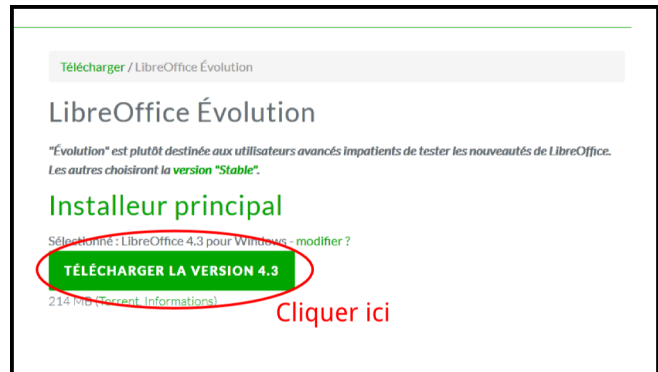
Télécharger / LibreOffice Évolution

LibreOffice Évolution

"Évolution" est plutôt destinée aux utilisateurs avancés impatients de tester les nouveautés de LibreOffice. Les autres choisiront la version "Stable".

Installeur principal

Sélectionné : LibreOffice 4.3 pour Windows - modifier ?

TÉLÉCHARGER LA VERSION 4.3

214 MB (Torrent, Informations)

Cliquer ici